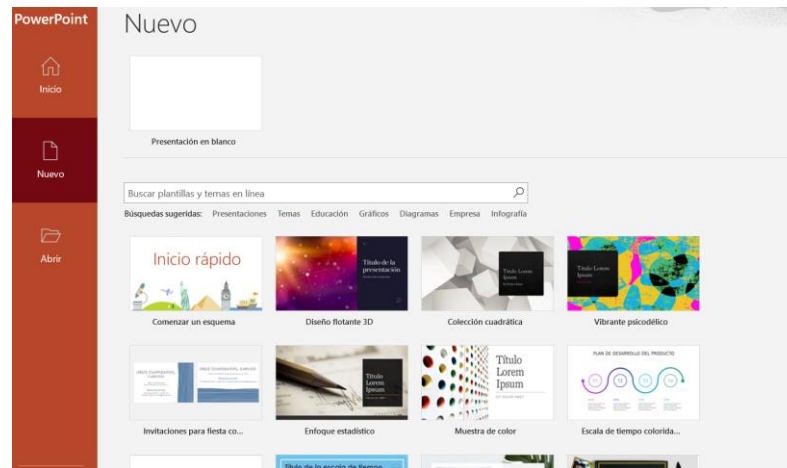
PowerPoint

Inicio

Nuevo

Abrir

Nuevo

Presentación en blanco

Buscar plantillas y temas en línea

Búsquedas sugeridas: Presentaciones Temas Educación Gráficos Diagramas Empresa Infografía

Inicio rápido

Comenzar un esquema

Título de la presentación

Diseño flotante 3D

Título Lorem Ipsum

Colección cuadrática

Título Lorem Ipsum

Vibrante psicodélico

Invitaciones para fiesta co...

Título Lorem Ipsum

Enfoque estadístico

Título Lorem Ipsum

Muestra de color

PLAN DE DESARROLLO DEL PRODUCTO

Escala de tiempo colorida...

Título de la escala de tiempo